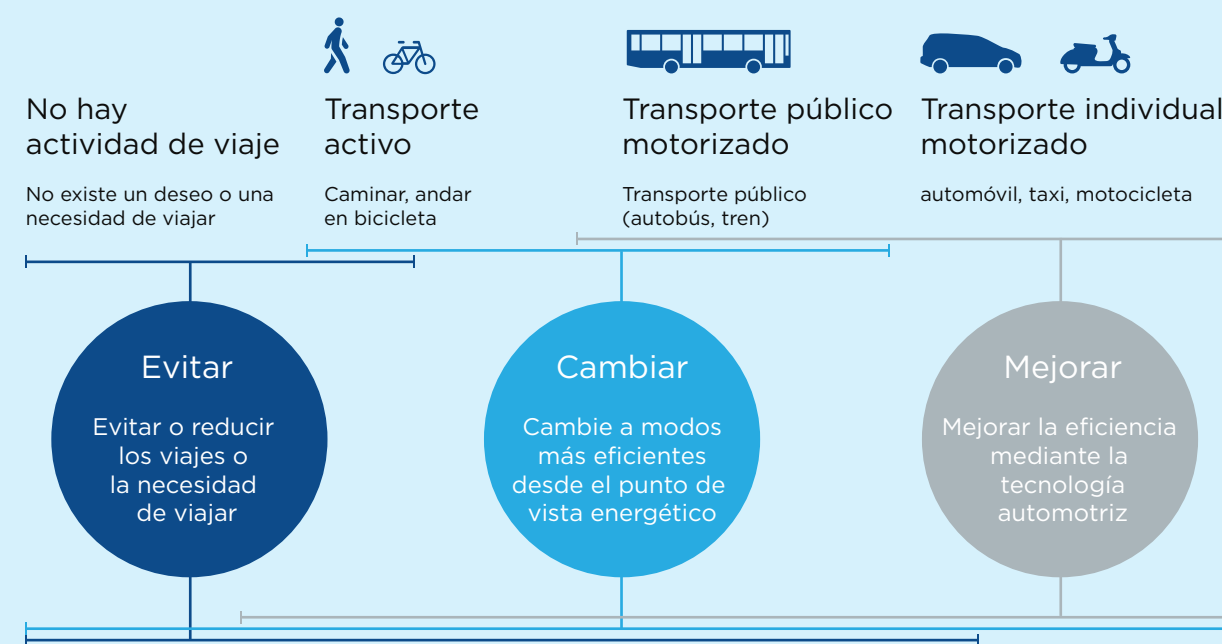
No hay actividad de viaje

No existe un deseo o una necesidad de viajar

Transporte activo

Caminar, andar en bicicleta

Transporte público motorizado

Transporte público (autobús, tren)

Transporte individual motorizado

automóvil, taxi, motocicleta

Evitar

Evitar o reducir los viajes o la necesidad de viajar

Cambiar

Cambie a modos más eficientes desde el punto de vista energético

Mejorar

Mejorar la eficiencia mediante la tecnología automotriz